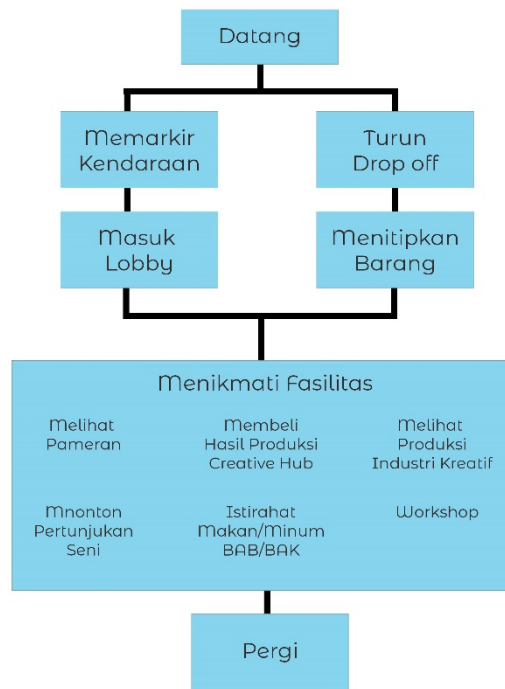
Datang

Memarkir Kendaraan

Turun Drop off

Masuk Lobby

Menitipkan Barang

Menikmati Fasilitas

Melihat Pameran

Membeli Hasil Produksi Creative Hub

Melihat Produksi Industri Kreatif

Mnonton Pertunjukan Seni

Istirahat Makan/Minum BAB/BAK

Workshop

Pergi